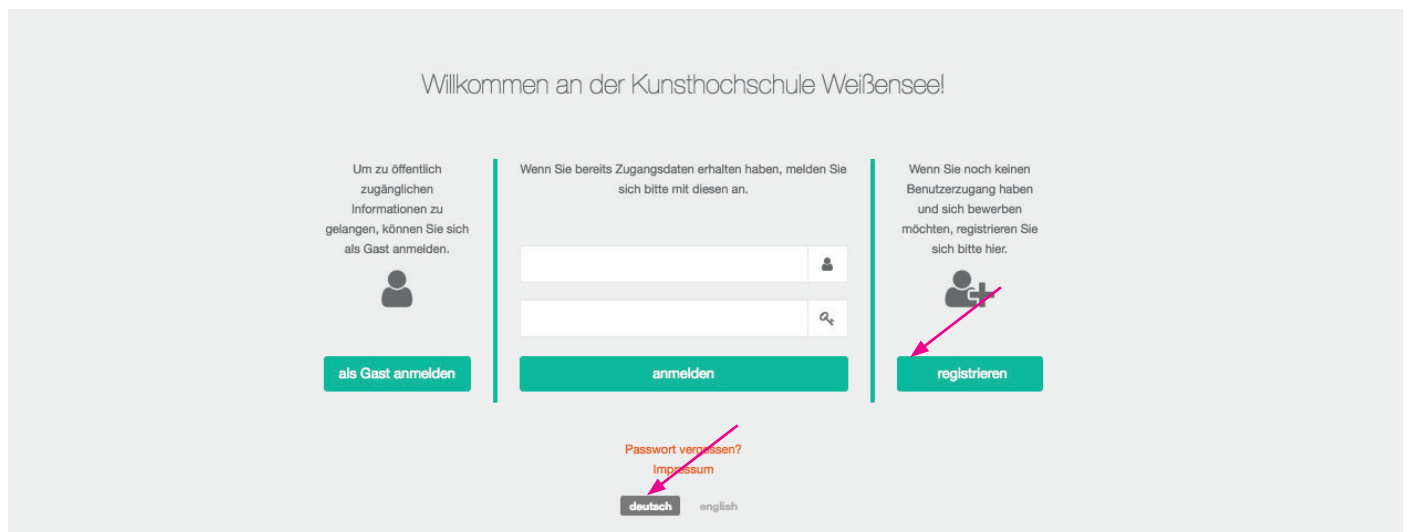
Willkommen an der Kunsthochschule Weißensee!

Um zu öffentlich zugänglichen Informationen zu gelangen, können Sie sich als Gast anmelden.

als Gast anmelden

Wenn Sie bereits Zugangsdaten erhalten haben, melden Sie sich bitte mit diesen an.

anmelden

Wenn Sie noch keinen Benutzerzugang haben und sich bewerben möchten, registrieren Sie sich bitte hier.

registrieren

Passwort vergessen?
Impressum

deutsch english